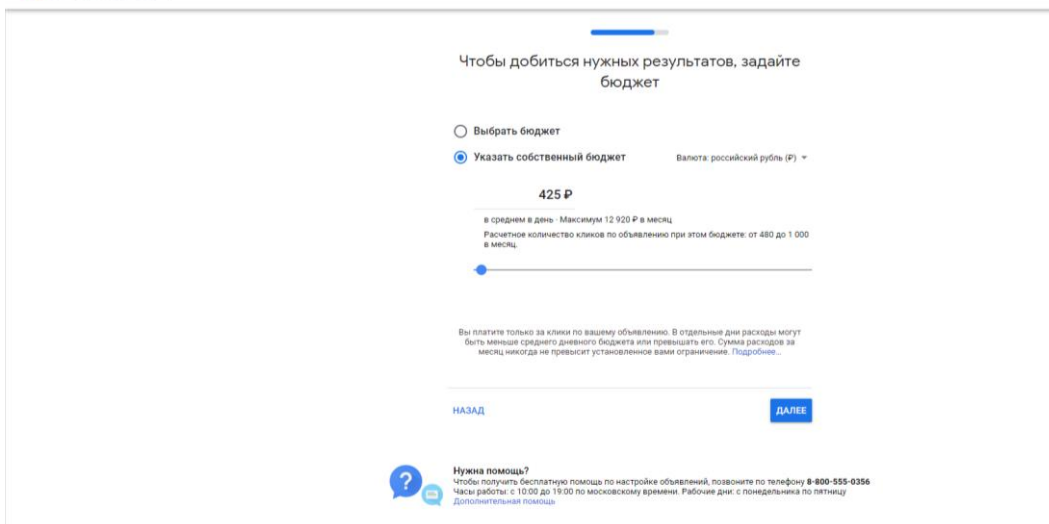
Чтобы добиться нужных результатов, задайте бюджет

Выбрать бюджет

Указать собственный бюджет

Валюта: российский рубль (₽)

425 ₽

в среднем в день · Максимум 12 920 ₽ в месяц

Расчетное количество кликов по объявлению при этом бюджете: от 480 до 1 000 в месяц.

Вы платите только за клики по вашему объявлению. В отдельные дни расходы могут быть меньше среднего дневного бюджета или превышать его. Сумма расходов за месяц никогда не превысит установленное вами ограничение. Подробнее...

НАЗАД

ДАЛЕЕ

Нужна помощь?
Чтобы получить бесплатную помощь по настройке объявлений, позвоните по телефону 8-800-555-0356
Часы работы: с 10:00 до 19:00 по московскому времени. Рабочие дни: с понедельника по пятницу
Дополнительная помощь